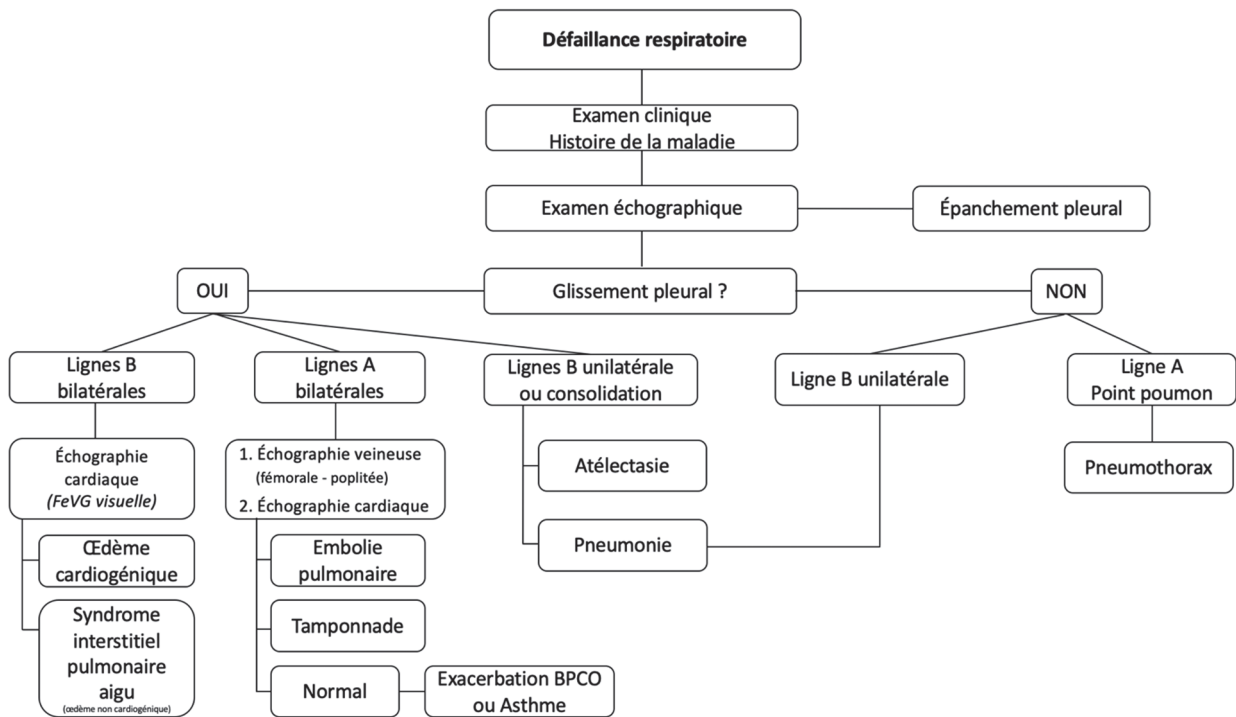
Défaillance respiratoire

Examen clinique
Histoire de la maladie

Examen échographique

Épanchement pleural

OUI

Glissement pleural ?

NON

Lignes B bilatérales

Échographie cardiaque
*(FeVG visuelle)*

Œdème cardiogénique

Syndrome interstitiel pulmonaire aigu
(œdème non cardiogénique)

Lignes A bilatérales

1. Échographie veineuse
(fémorale - poplitée)
2. Échographie cardiaque

Embolie pulmonaire

Tamponnade

Normal

Exacerbation BPCO ou Asthme

Lignes B unilatérale ou consolidation

Atélectasie

Pneumonie

Ligne B unilatérale

Ligne A
Point poumon

Pneumothorax